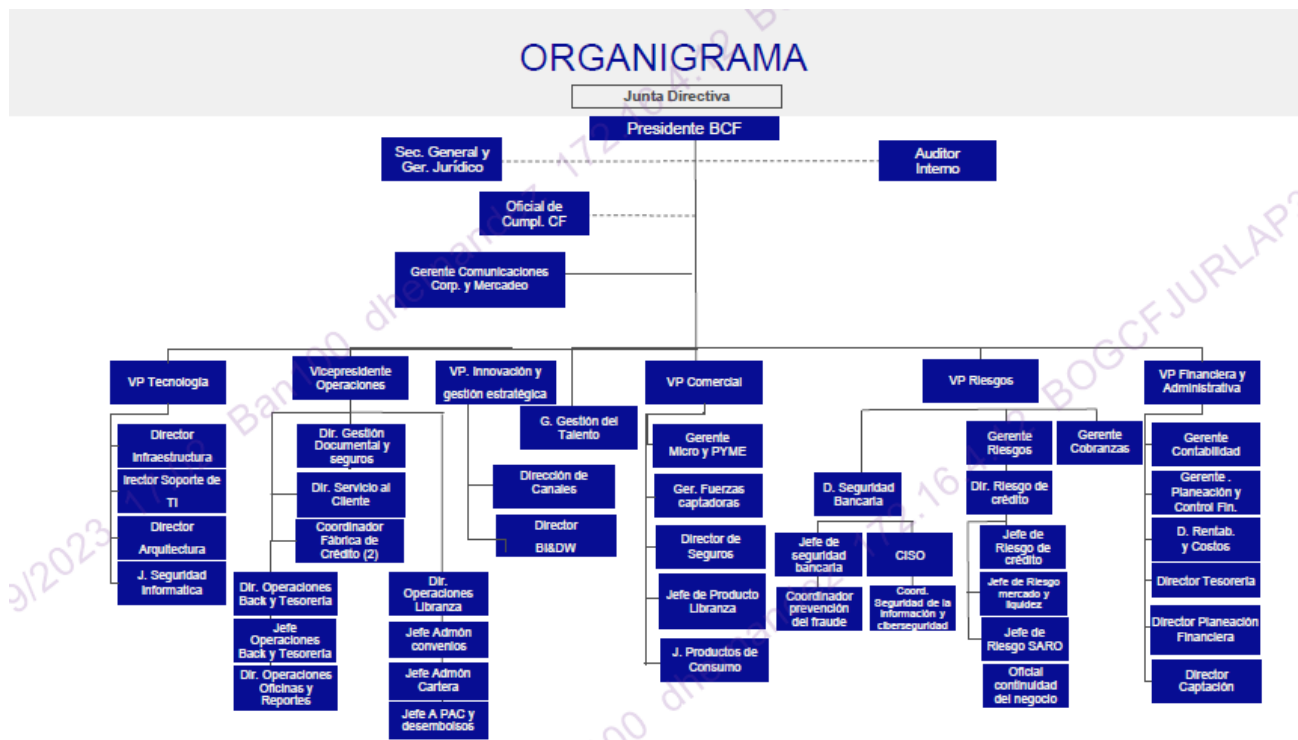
ORGANIGRAMA

Junta Directiva

Presidente BCF

Sec. General y Ger. Jurídico

Auditor Interno

Oficial de Cumpl. CF

Gerente Comunicaciones Corp. y Mercadeo

VP Tecnología

Director Infraestructura

Irector Soporte de TI

Director Arquitectura

J. Seguridad Informatica

Vicepresidente Operaciones

Dir. Gestión Documental y seguros

Dir. Servicio al Cliente

Coordinador Fábrica de Crédito (2)

Dir. Operaciones Back y Tesorería

Jefe Operaciones Back y Tesorería

Dir. Operaciones Oficinas y Reportes

Dir. Operaciones Libranza

Jefe Admón convenios

Jefe Admón Cartera

Jefe A PAC y desembolsos

VP. Innovación y gestión estratégica

Dirección de Canales

Director BI&DW

G. Gestión del Talento

VP Comercial

Gerente Micro y PYME

Ger. Fuerzas captadoras

Director de Seguros

Jefe de Producto Libranza

J. Productos de Consumo

VP Riesgos

D. Seguridad Bancaria

Jefe de seguridad bancaria

Coordinador prevención del fraude

CISO

Coord. Seguridad de la información y ciberseguridad

Gerente Riesgos

Dir. Riesgo de crédito

Jefe de Riesgo de crédito

Jefe de Riesgo mercado y liquidez

Jefe de Riesgo SARO

Oficial continuidad del negocio

Gerente Cobranzas

VP Financiera y Administrativa

Gerente Contabilidad

Gerente . Planeación y Control Fin.

D. Rentab. y Costos

Director Tesorería

Director Planeación Financiera

Director Captación

9/2023 Ban100 dheanaro 172.16.4 BOGCFJURLAP